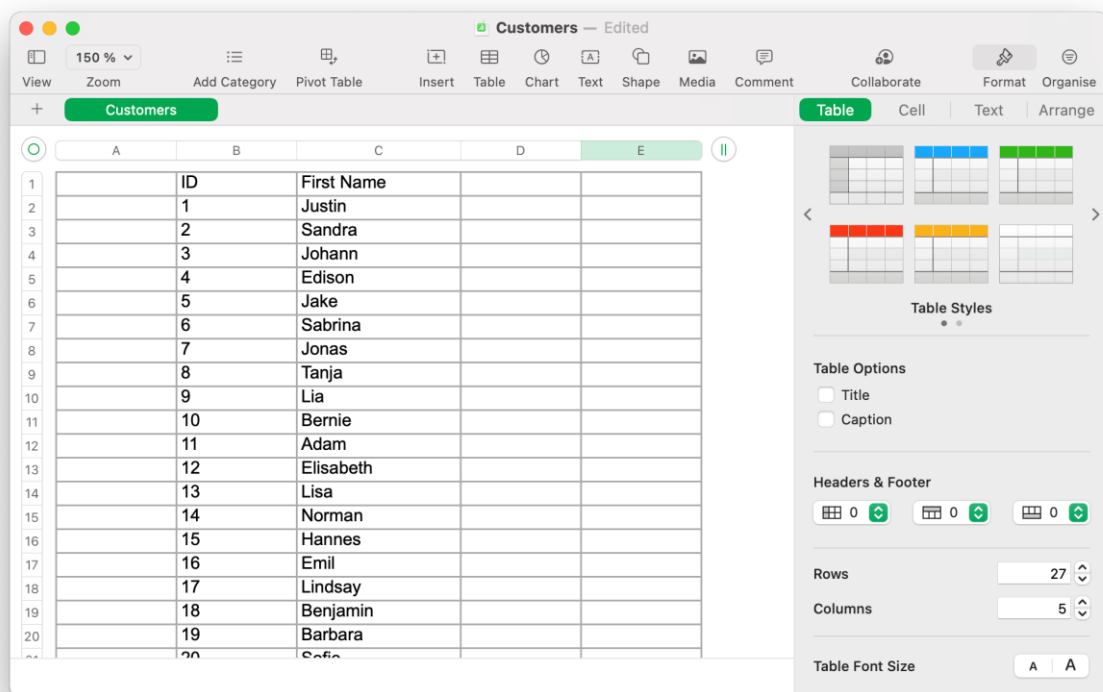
Customers — Edited

View
150 %
Zoom
Add Category
Pivot Table
Insert
Table
Chart
Text
Shape
Media
Comment
Collaborate
Format
Organise

+
Customers

Table
Cell
Text
Arrange

| | A | B | C | D | E |
|---|---|---|---|---|---|
| 1 | | ID | First Name | | |
| 2 | | 1 | Justin | | |
| 3 | | 2 | Sandra | | |
| 4 | | 3 | Johann | | |
| 5 | | 4 | Edison | | |
| 6 | | 5 | Jake | | |
| 7 | | 6 | Sabrina | | |
| 8 | | 7 | Jonas | | |
| 9 | | 8 | Tanja | | |
| 10 | | 9 | Lia | | |
| 11 | | 10 | Bernie | | |
| 12 | | 11 | Adam | | |
| 13 | | 12 | Elisabeth | | |
| 14 | | 13 | Lisa | | |
| 15 | | 14 | Norman | | |
| 16 | | 15 | Hannes | | |
| 17 | | 16 | Emil | | |
| 18 | | 17 | Lindsay | | |
| 19 | | 18 | Benjamin | | |
| 20 | | 19 | Barbara | | |
| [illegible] | | 20 | Sofia | | |

Table Styles

Table Options
Title
Caption

Headers & Footer
0
0
0

Rows 27
Columns 5

Table Font Size
A A